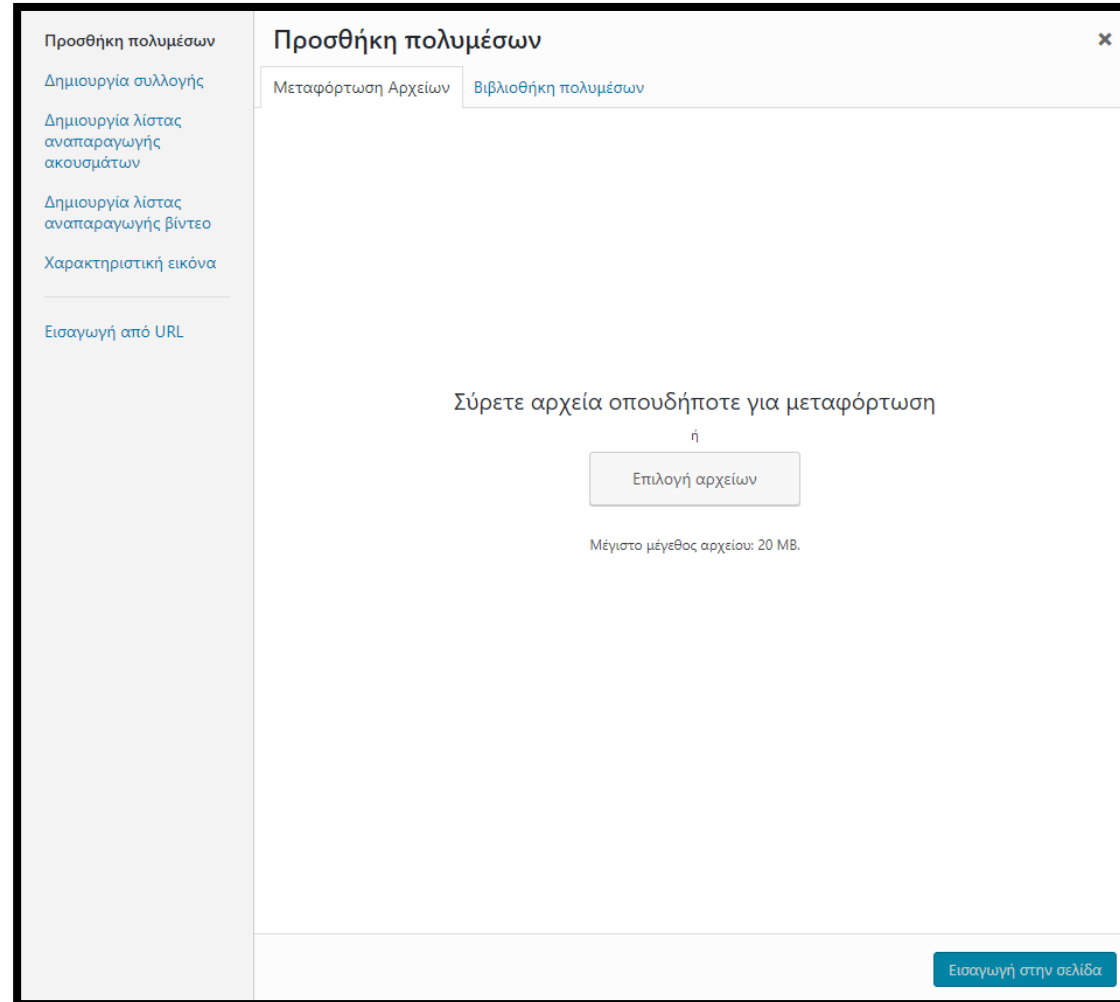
Προσθήκη πολυμέσων

Δημιουργία συλλογής

Δημιουργία λίστας αναπαραγωγής ακουσμάτων

Δημιουργία λίστας αναπαραγωγής βίντεο

Χαρακτηριστική εικόνα

Εισαγωγή από URL

Προσθήκη πολυμέσων

×

Μεταφόρτωση Αρχείων

Βιβλιοθήκη πολυμέσων

Σύρετε αρχεία οπουδήποτε για μεταφόρτωση

ή

Επιλογή αρχείων

Μέγιστο μέγεθος αρχείου: 20 MB.

Εισαγωγή στην σελίδα